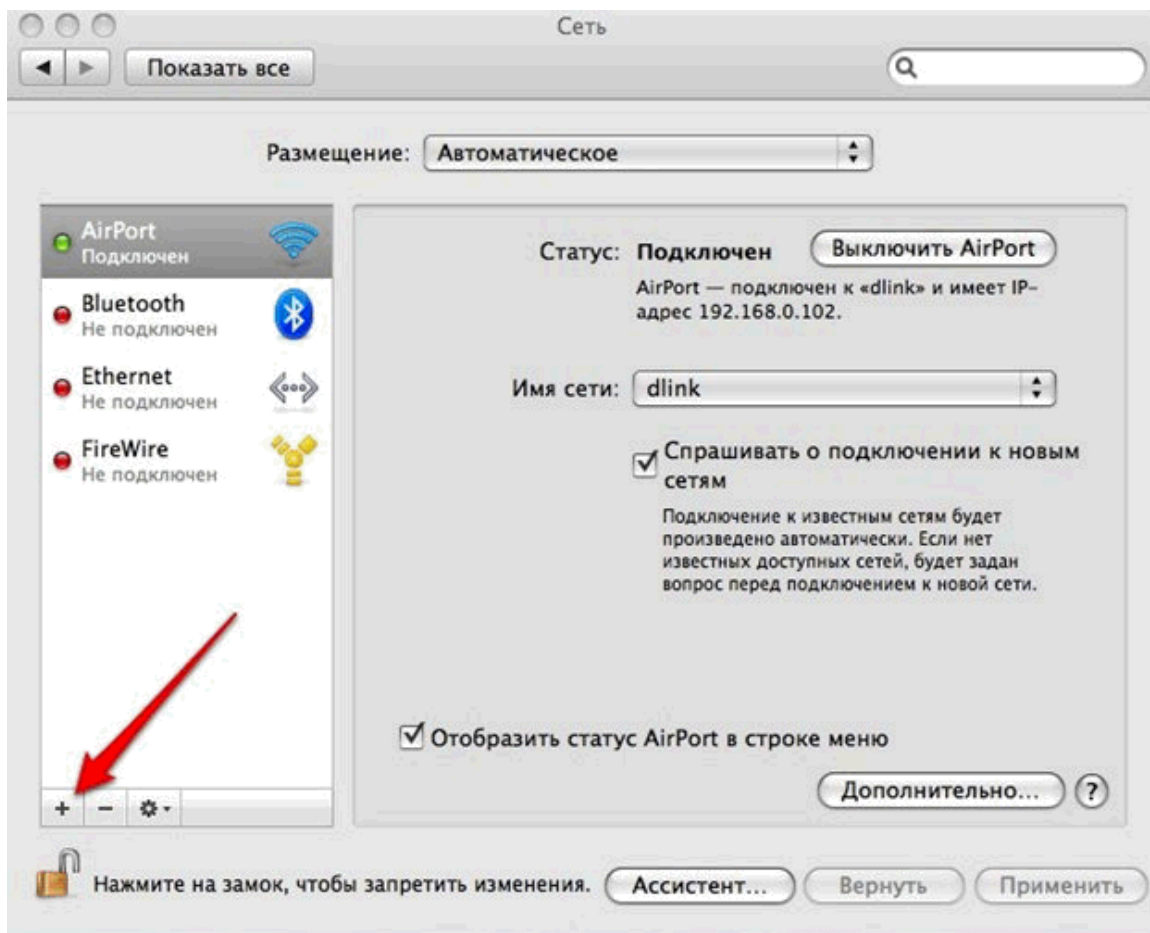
Сеть

Показать все

Размещение: Автоматическое

AirPort
Подключен

Bluetooth
Не подключен

Ethernet
Не подключен

FireWire
Не подключен

Статус: Подключен

Выключить AirPort

AirPort — подключен к «dlink» и имеет IP-адрес 192.168.0.102.

Имя сети: dlink

Спрашивать о подключении к новым сетям

Подключение к известным сетям будет произведено автоматически. Если нет известных доступных сетей, будет задан вопрос перед подключением к новой сети.

Отобразить статус AirPort в строке меню

Дополнительно...

?

+ −

Нажмите на замок, чтобы запретить изменения.

Ассистент...

Вернуть

Применить